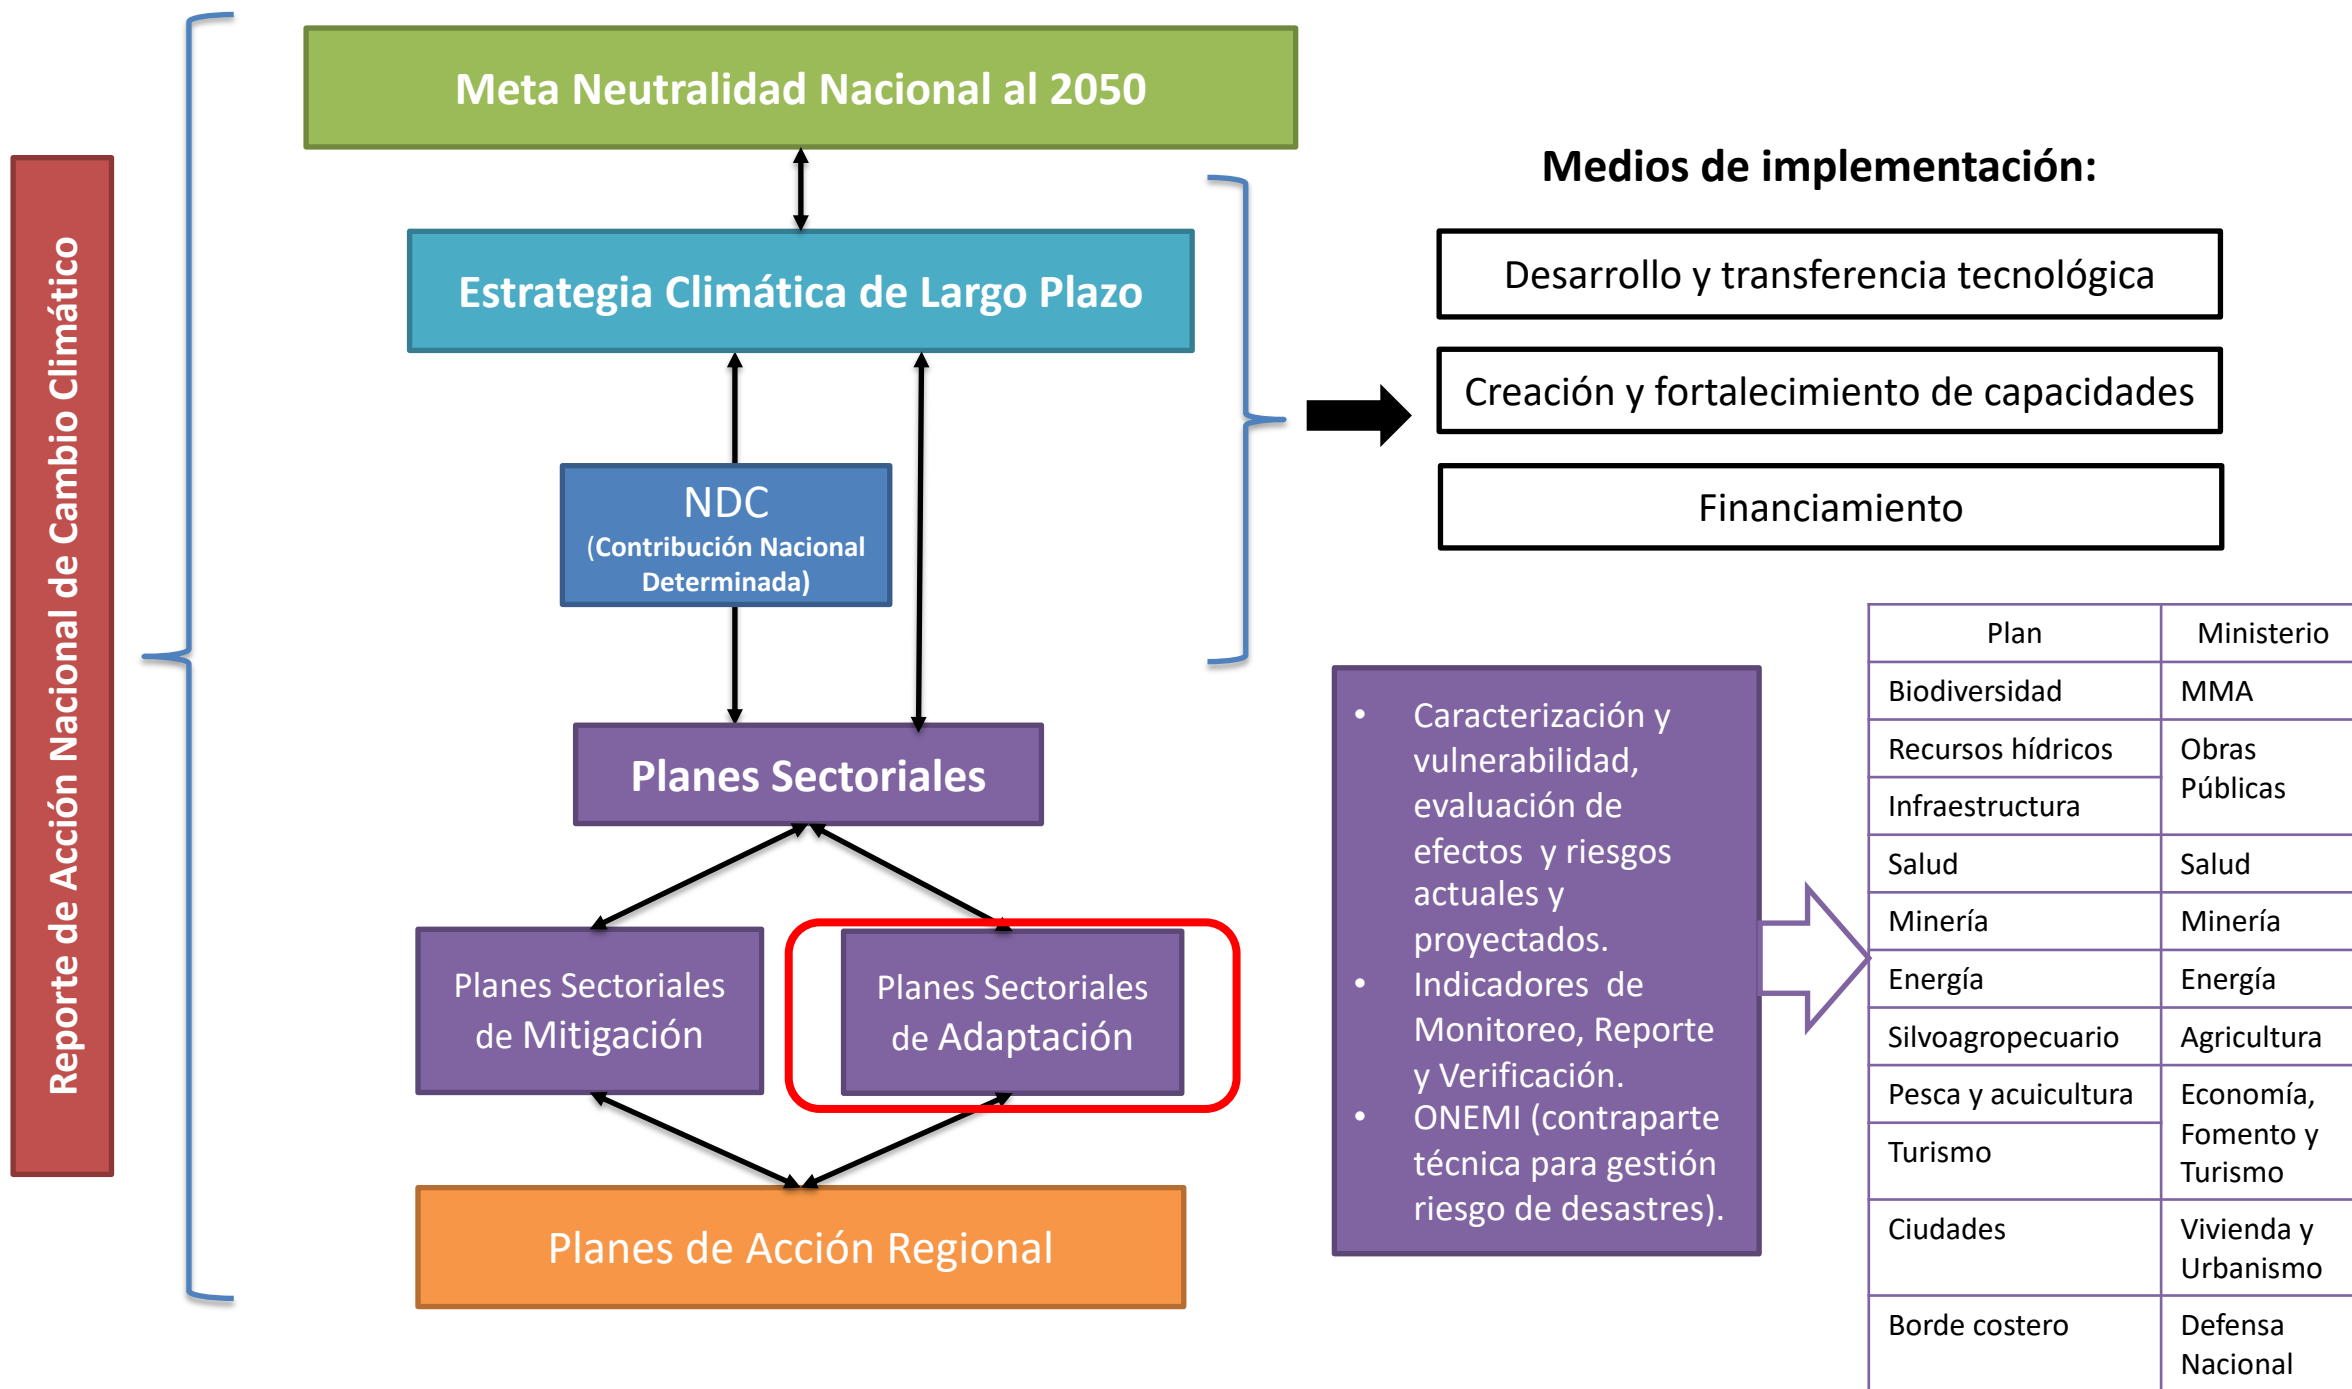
Reporte de Acción Nacional de Cambio Climático

Meta Neutralidad Nacional al 2050

Estrategia Climática de Largo Plazo

NDC
(Contribución Nacional Determinada)

Planes Sectoriales

Planes Sectoriales de Mitigación

Planes Sectoriales de Adaptación

Planes de Acción Regional

Medios de implementación:

Desarrollo y transferencia tecnológica

Creación y fortalecimiento de capacidades

Financiamiento

- Caracterización y vulnerabilidad, evaluación de efectos y riesgos actuales y proyectados.
- Indicadores de Monitoreo, Reporte y Verificación.
- ONEMI (contraparte técnica para gestión riesgo de desastres).

| Plan | Ministerio |
|---|---|
| Biodiversidad | MMA |
| Recursos hídricos | Obras Públicas |
| Infraestructura | |
| Salud | Salud |
| Minería | Minería |
| Energía | Energía |
| Silvoagropecuario | Agricultura |
| Pesca y acuicultura | Economía, Fomento y Turismo |
| Turismo | |
| Ciudades | Vivienda y Urbanismo |
| Borde costero | Defensa Nacional |